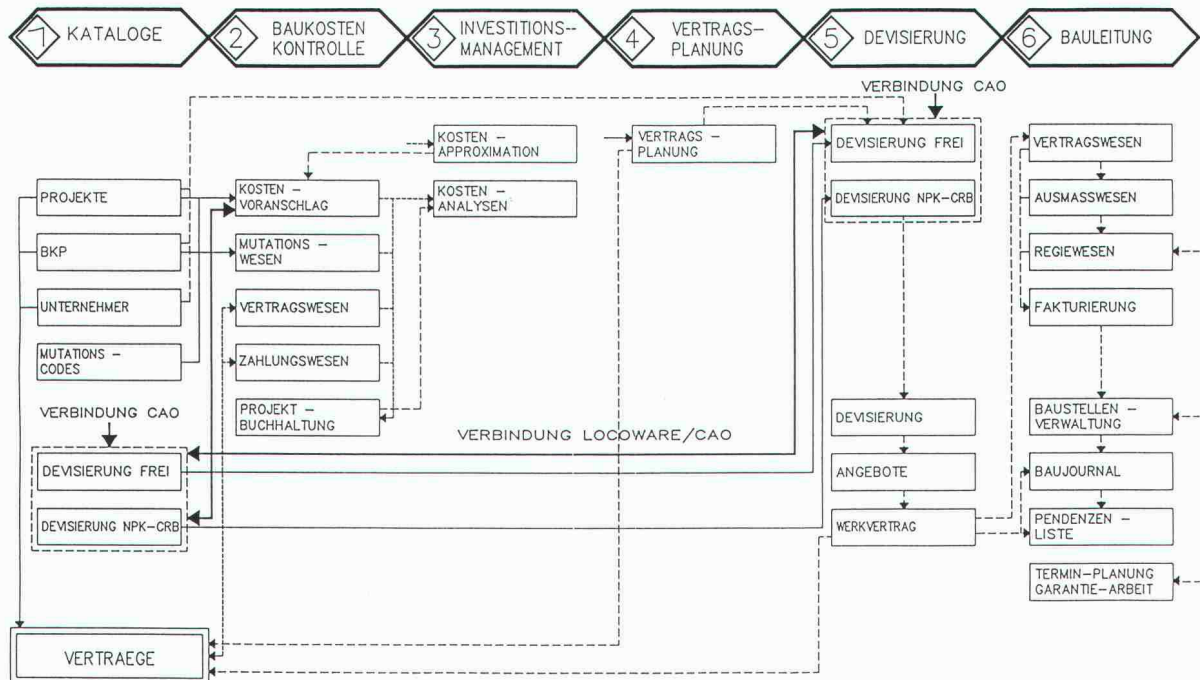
7 KATALOGE
2 BAUKOSTEN KONTROLLE
3 INVESTITIONS-- MANAGEMENT
4 VERTRAGS– PLANUNG
5 DEVISIERUNG
6 BAULEITUNG

VERBINDUNG CAO

KOSTEN – APPROXIMATION
VERTRAGS – PLANUNG
DEVISIERUNG FREI
DEVISIERUNG NPK–CRB
VERTRAGSWESEN
PROJEKTE
KOSTEN – VORANSCHLAG
KOSTEN – ANALYSEN
AUSMASSWESEN
BKP
MUTATIONS – WESEN
REGIEWESEN
UNTERNEHMER
VERTRAGSWESEN
FAKTURIERUNG
MUTATIONS – CODES
ZAHLUNGSWESEN

VERBINDUNG CAO
PROJEKT – BUCHHALTUNG
DEVISIERUNG
BAUSTELLEN – VERWALTUNG
VERBINDUNG LOCOWARE/CAO
DEVISIERUNG FREI
ANGEBOTE
BAUJOURNAL
DEVISIERUNG NPK–CRB
WERKVERTRAG
PENDENZEN – LISTE
TERMIN–PLANUNG GARANTIE–ARBEIT
VERTRAEGE